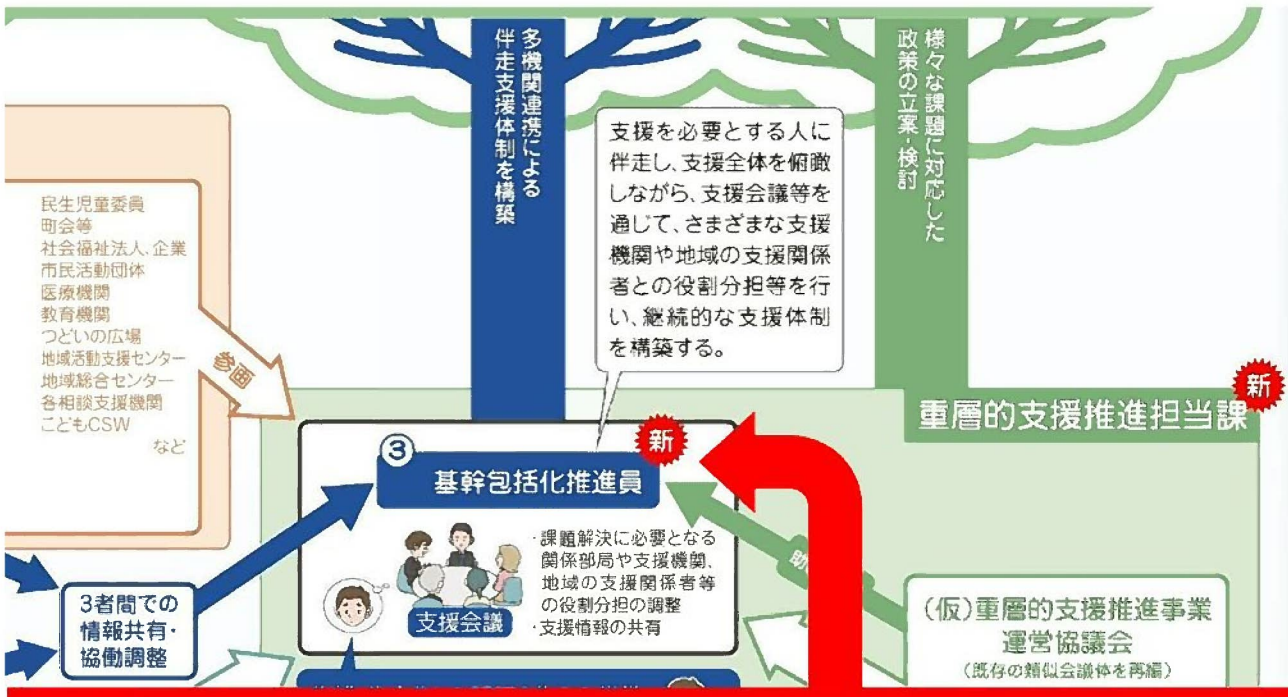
多機関連携による伴走支援体制を構築

様々な課題に対応した政策の立案・検討

支援を必要とする人に伴走し、支援全体を俯瞰しながら、支援会議等を通じて、さまざまな支援機関や地域の支援関係者との役割分担等を行い、継続的な支援体制を構築する。

民生児童委員
町会等
社会福祉法人、企業
市民活動団体
医療機関
教育機関
つどいの広場
地域活動支援センター
地域総合センター
各相談支援機関
こどもCSW
など

参画

新

重層的支援推進担当課

③

新

基幹包括化推進員

・課題解決に必要となる関係部局や支援機関、地域の支援関係者等の役割分担の調整
・支援情報の共有

支援会議

3者間での情報共有・協働調整

助

（仮）重層的支援推進事業運営協議会
（既存の類似会議体を再編）

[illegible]